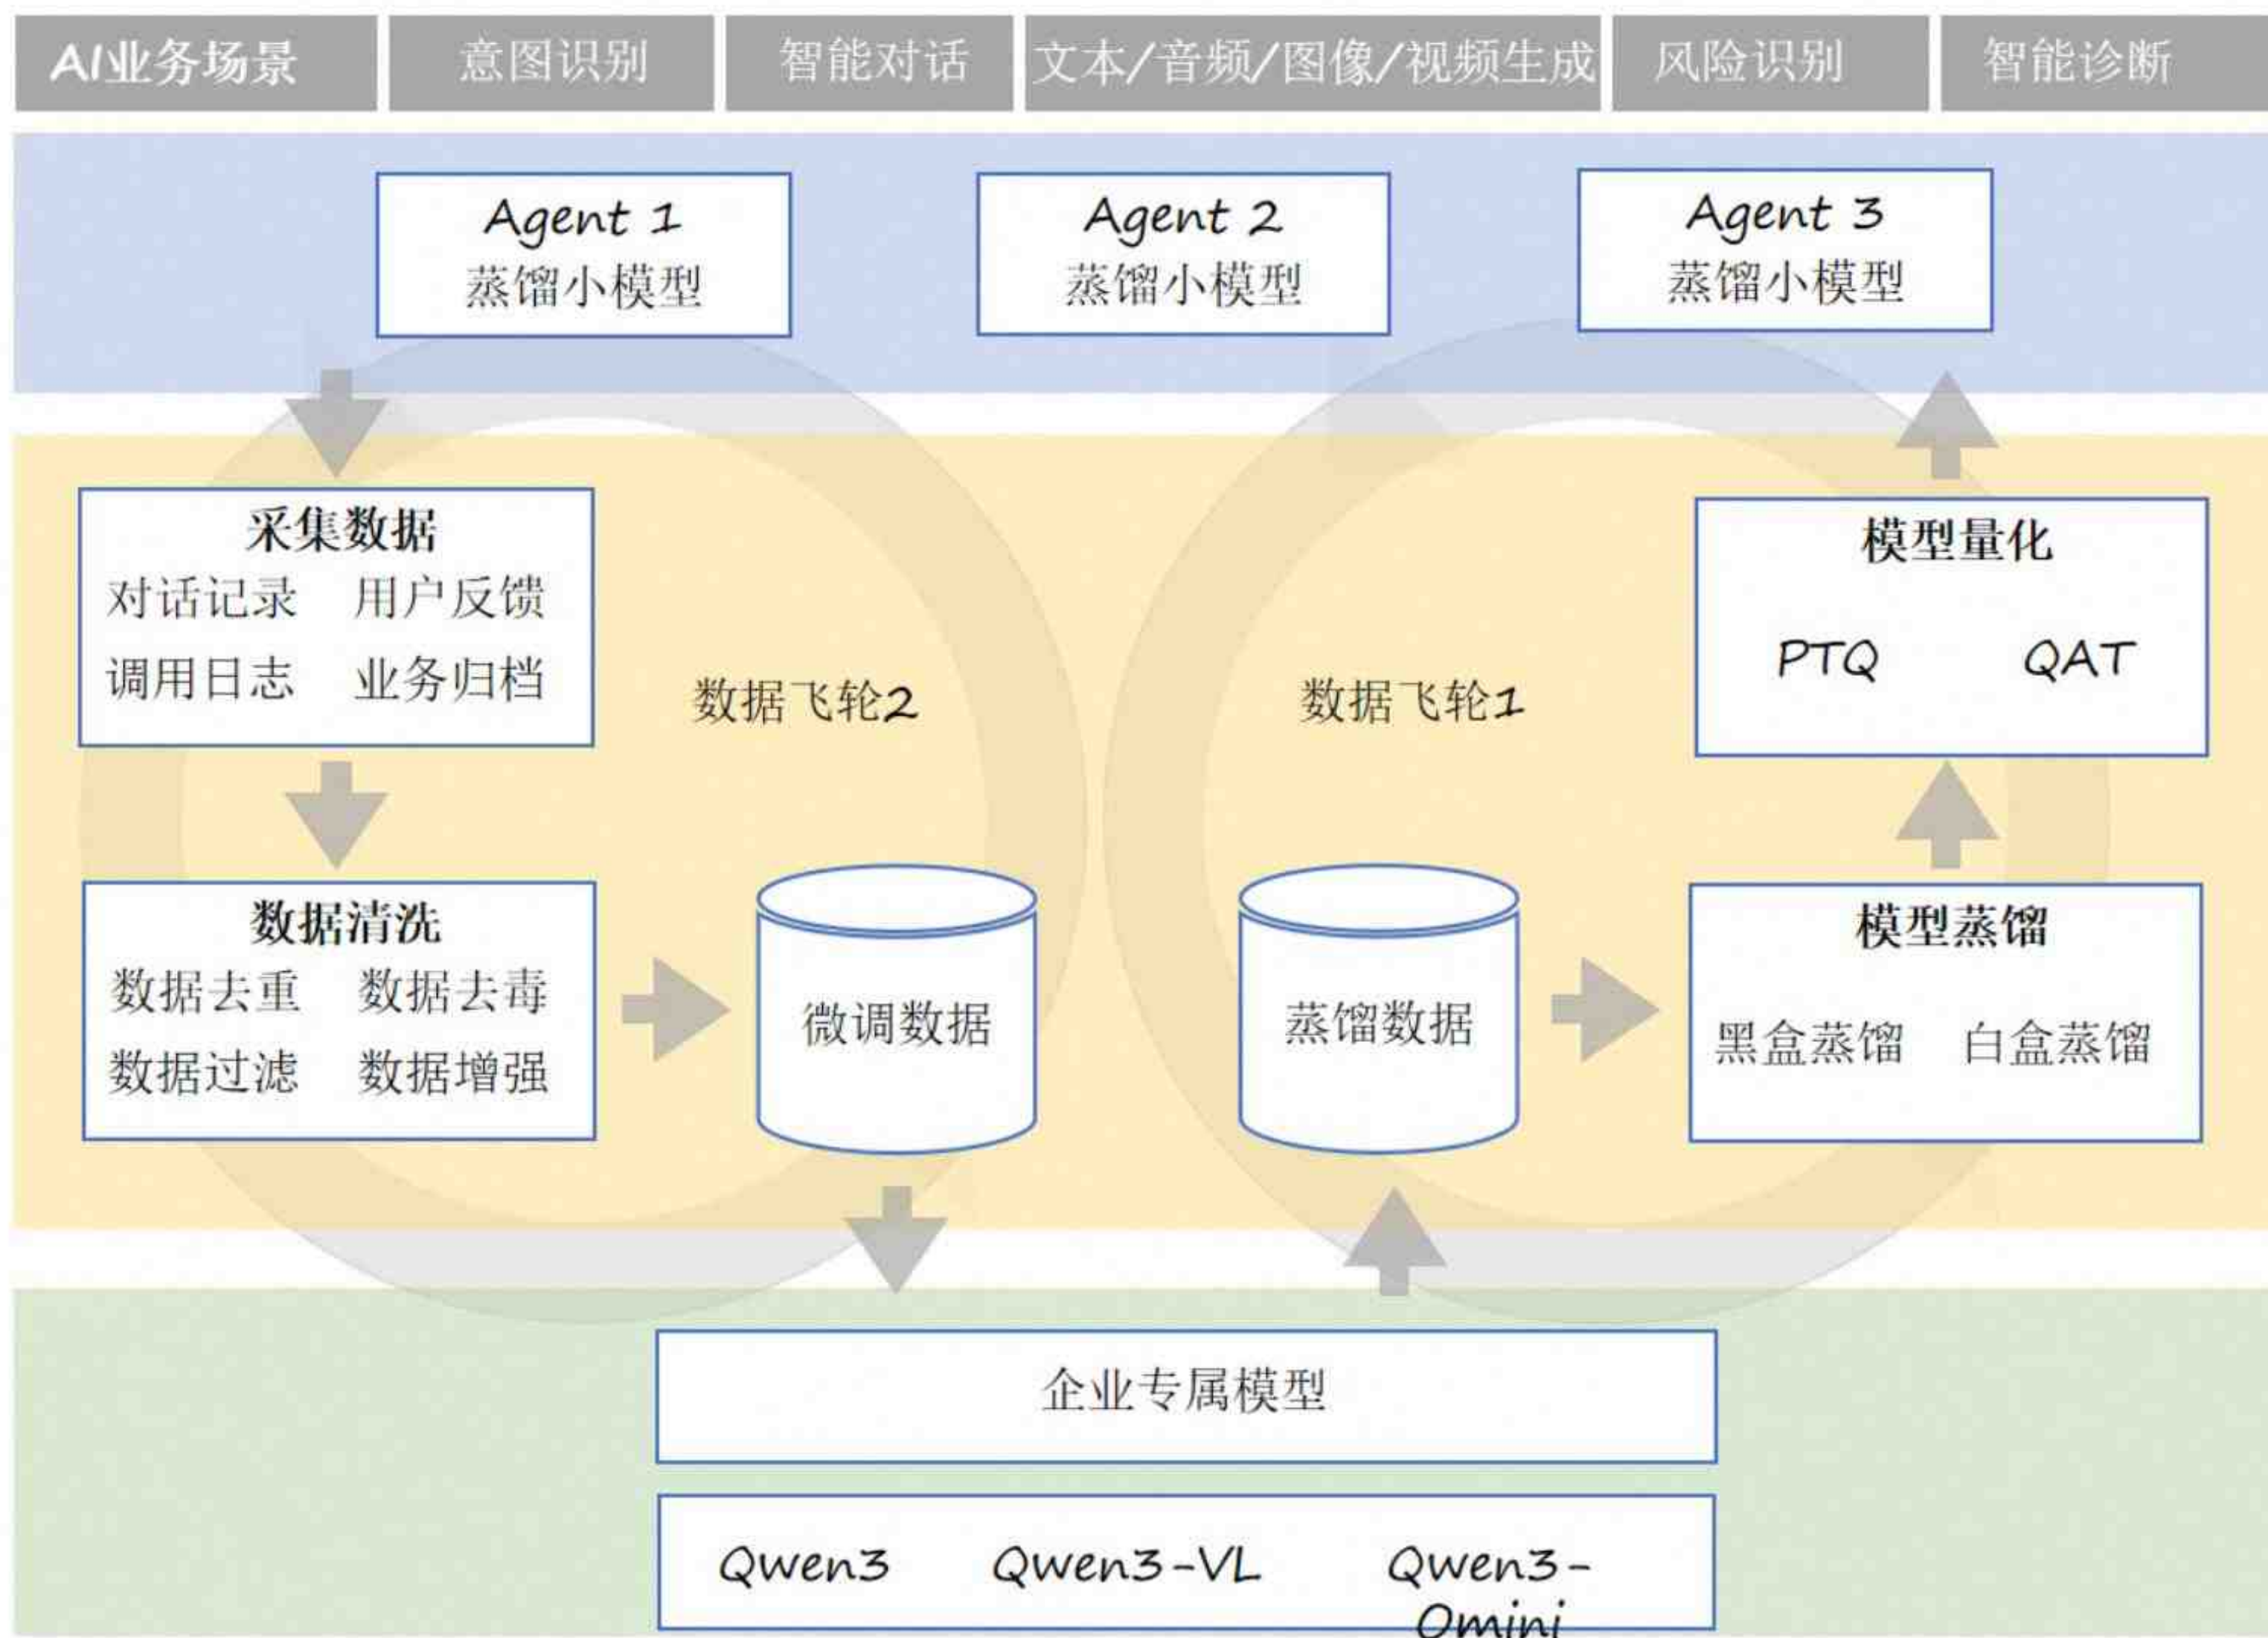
AI业务场景 意图识别 智能对话 文本/音频/图像/视频生成 风险识别 智能诊断

Agent 1
蒸馏小模型

Agent 2
蒸馏小模型

Agent 3
蒸馏小模型

采集数据
对话记录 用户反馈
调用日志 业务归档

数据飞轮2

数据飞轮1

模型量化
PTQ QAT

数据清洗
数据去重 数据去毒
数据过滤 数据增强

微调数据

蒸馏数据

模型蒸馏
黑盒蒸馏 白盒蒸馏

企业专属模型

Qwen3 Qwen3-VL Qwen3-Omini